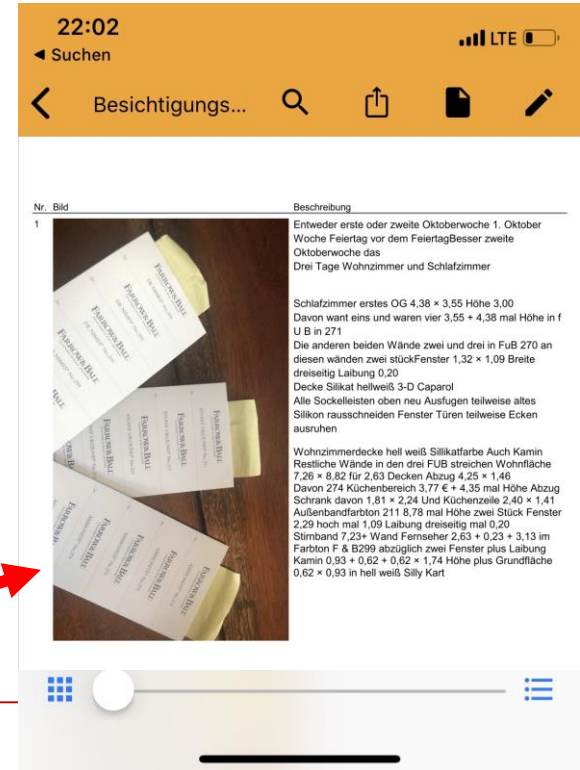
22:02
◂ Suchen
LTE

Besichtigungs...

Nr. Bild

Beschreibung

1

Entweder erste oder zweite Oktoberwoche 1. Oktober Woche Feiertag vor dem FeiertagBesser zweite Oktoberwoche das
Drei Tage Wohnzimmer und Schlafzimmer

Schlafzimmer erstes OG 4,38 × 3,55 Höhe 3,00
Davon want eins und waren vier 3,55 + 4,38 mal Höhe in f U B in 271
Die anderen beiden Wände zwei und drei in FuB 270 an diesen wänden zwei stückFenster 1,32 × 1,09 Breite dreiseitig Laibung 0,20
Decke Silikat hellweiß 3-D Caparol
Alle Sockelleisten oben neu Ausfugen teilweise altes Silikon rausschneiden Fenster Türen teilweise Ecken ausruhen

Wohnzimmerdecke hell weiß Sillikatfarbe Auch Kamin Restliche Wände in den drei FUB streichen Wohnfläche 7,26 × 8,82 für 2,63 Decken Abzug 4,25 × 1,46
Davon 274 Küchenbereich 3,77 € + 4,35 mal Höhe Abzug Schrank davon 1,81 × 2,24 Und Küchenzeile 2,40 × 1,41 Außenbandfarbton 211 8,78 mal Höhe zwei Stück Fenster 2,29 hoch mal 1,09 Laibung dreiseitig mal 0,20
Stirnband 7,23+ Wand Fernseher 2,63 + 0,23 + 3,13 im Farbton F & B299 abzüglich zwei Fenster plus Laibung Kamin 0,93 + 0,62 + 0,62 × 1,74 Höhe plus Grundfläche 0,62 × 0,93 in hell weiß Silly Kart

FARROW& BALL
FARROW& BALL
FARROW& BALL
FARROW& BALL
FARROW& BALL
FARROW& BALL
FARROW& BALL
FARROW& BALL